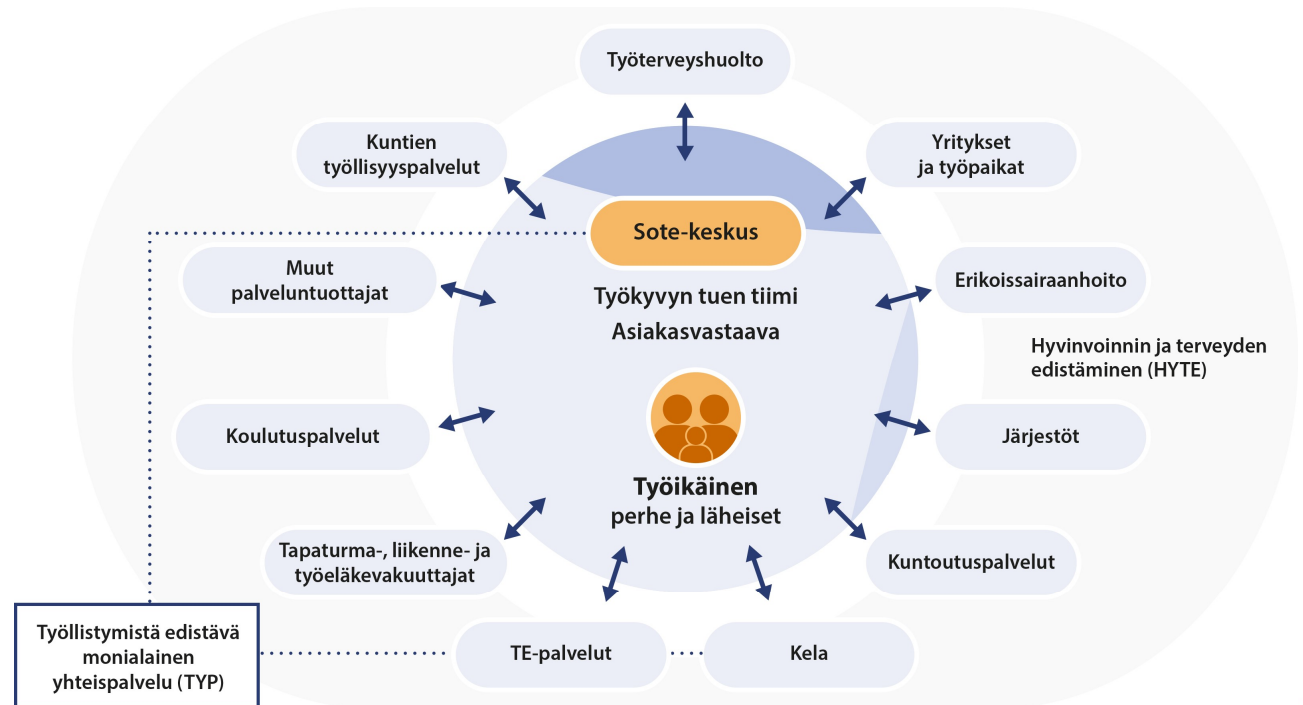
Työterveyshuolto

Kuntien työllisyyspalvelut

Yritykset ja työpaikat

Sote-keskus

Muut palveluntuottajat

Työkyvyn tuen tiimi

Asiakasvastaava

Erikoissairaanhoito

Hyvinvoinnin ja terveyden edistäminen (HYTE)

Koulutuspalvelut

Järjestöt

Työikäinen perhe ja läheiset

Tapaturma-, liikenne- ja työeläkevakuuttajat

Kuntoutuspalvelut

Työllistymistä edistävä monialainen yhteispalvelu (TYP)

TE-palvelut

Kela